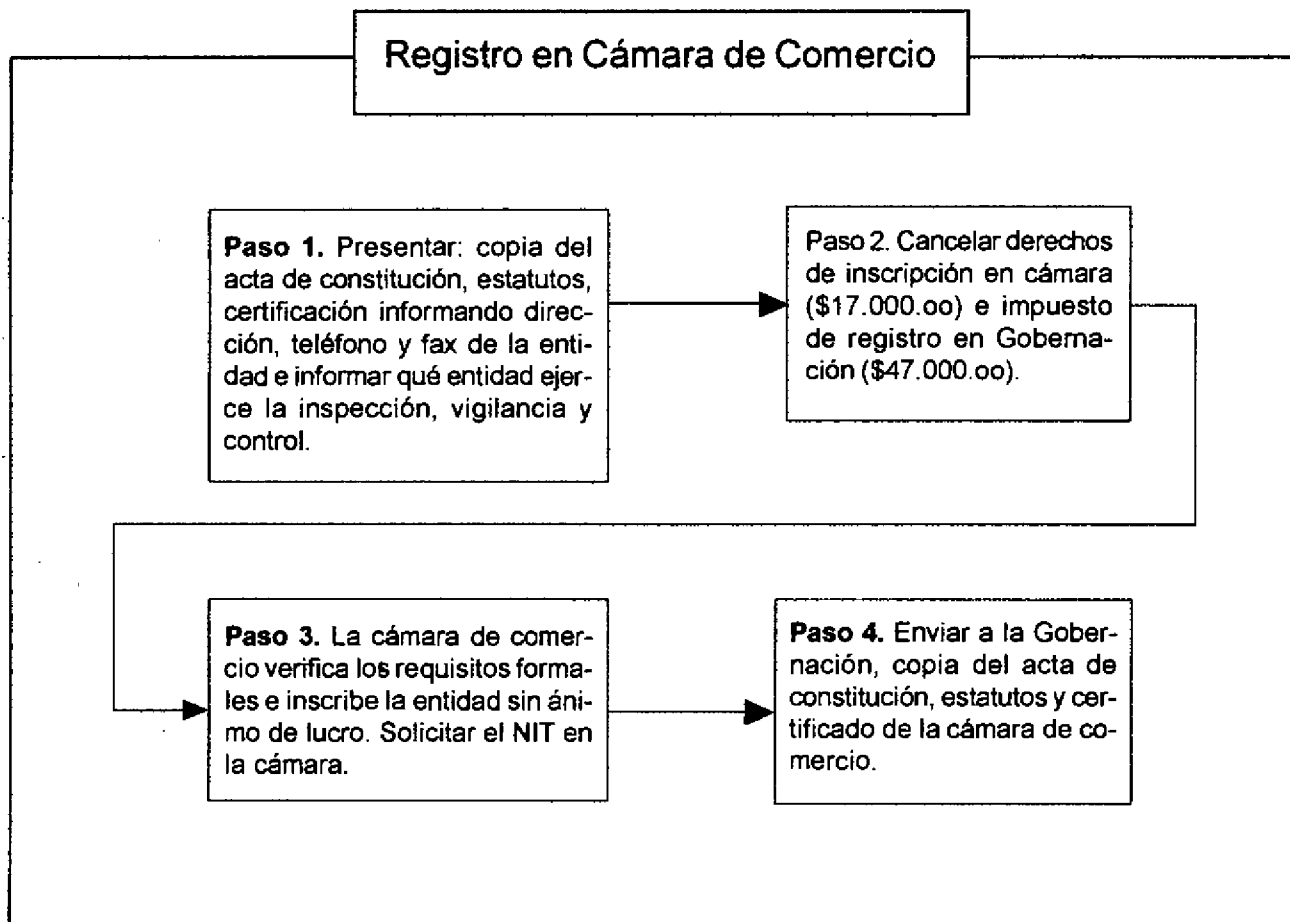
Registro en Cámara de Comercio

**Paso 1.** Presentar: copia del acta de constitución, estatutos, certificación informando dirección, teléfono y fax de la entidad e informar qué entidad ejerce la inspección, vigilancia y control.

Paso 2. Cancelar derechos de inscripción en cámara (\$17.000.oo) e impuesto de registro en Gobernación (\$47.000.oo).

**Paso 3.** La cámara de comercio verifica los requisitos formales e inscribe la entidad sin ánimo de lucro. Solicitar el NIT en la cámara.

**Paso 4.** Enviar a la Gobernación, copia del acta de constitución, estatutos y certificado de la cámara de comercio.